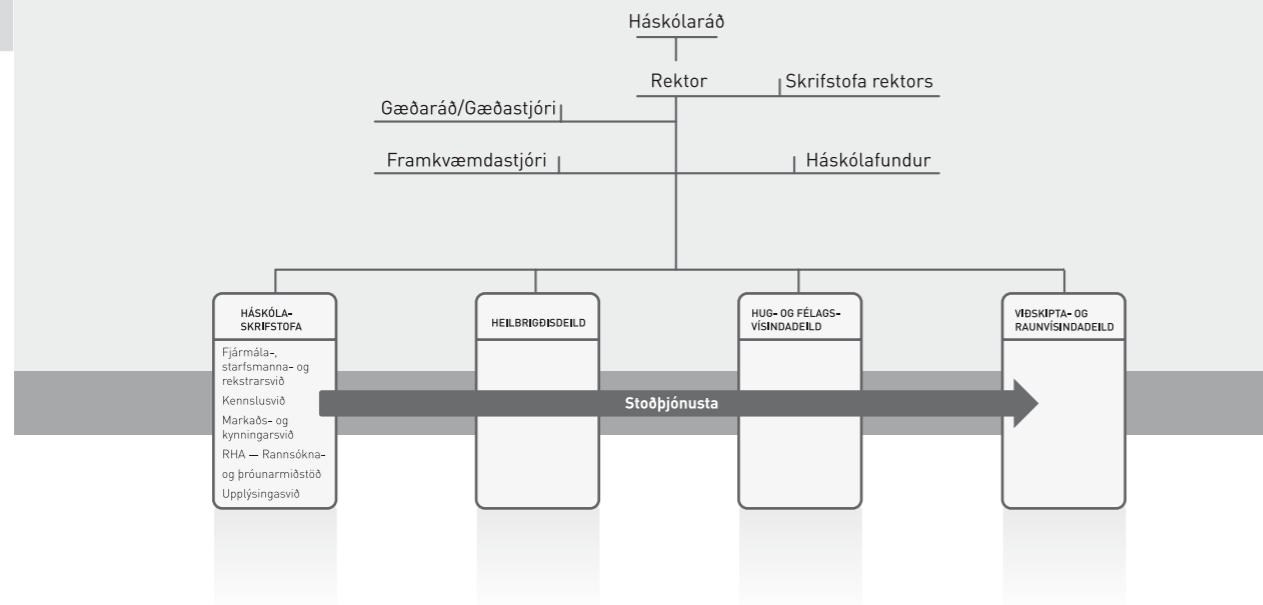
Háskólaráð

Rektor

Skrifstofa rektors

Gæðaráð/Gæðastjóri

Framkvæmdastjóri

Háskólafundur

HÁSKÓLA-SKRIFSTOFA

Fjármála-, starfsmanna- og rekstrarsvið

Kennslusvið

Markaðs- og kynningarsvið

RHA — Rannsókna- og þróunarmiðstöð

Upplýsingasvið

HEILBRIGÐISDEILD

HUG- OG FÉLAGS-VÍSINDADEILD

VIÐSKIPTA- OG RAUNVÍSINDADEILD

Stoðþjónusta